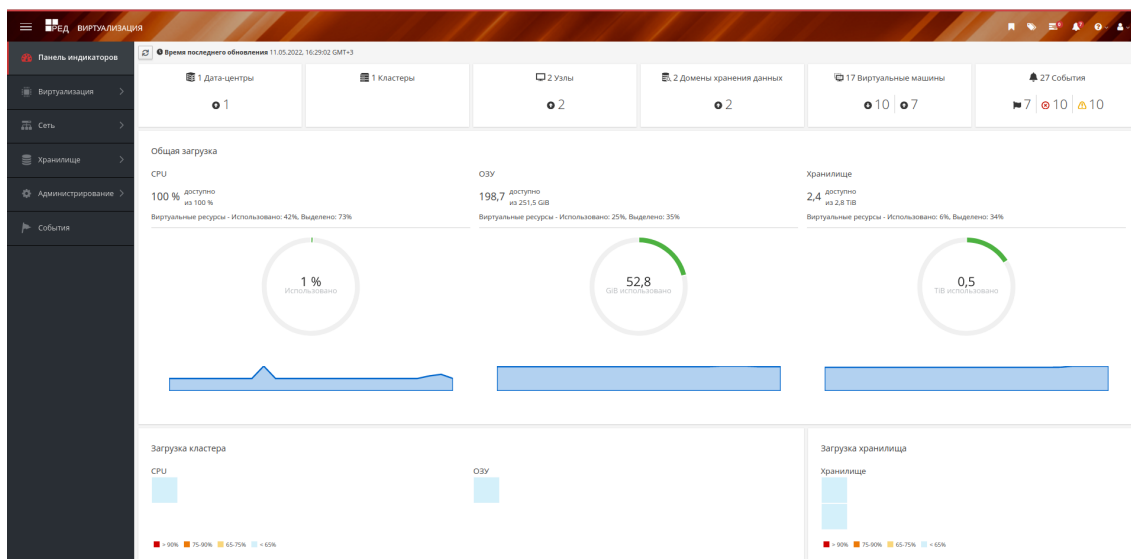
РЕД ВИРТУАЛИЗАЦИЯ

Панель индикаторов
Виртуализация
Сеть
Хранилище
Администрирование
События

Время последнего обновления 11.05.2022, 16:29:02 GMT+3

1 Дата-центры
1

1 Кластеры

2 Узлы
2

2 Домены хранения данных
2

17 Виртуальные машины
10 7

27 События
7 10 10

Общая загрузка

CPU
100 % доступно из 100 %
Виртуальные ресурсы - Использовано: 42%, Выделено: 73%
1 %
Использовано

ОЗУ
198,7 доступно из 251,5 GiB
Виртуальные ресурсы - Использовано: 25%, Выделено: 35%
52,8
GiB использовано

Хранилище
2,4 доступно из 2,8 TiB
Виртуальные ресурсы - Использовано: 6%, Выделено: 34%
0,5
TiB использовано

Загрузка кластера
CPU
ОЗУ
> 90% 75-90% 65-75% < 65%

Загрузка хранилища
Хранилище
> 90% 75-90% 65-75% < 65%